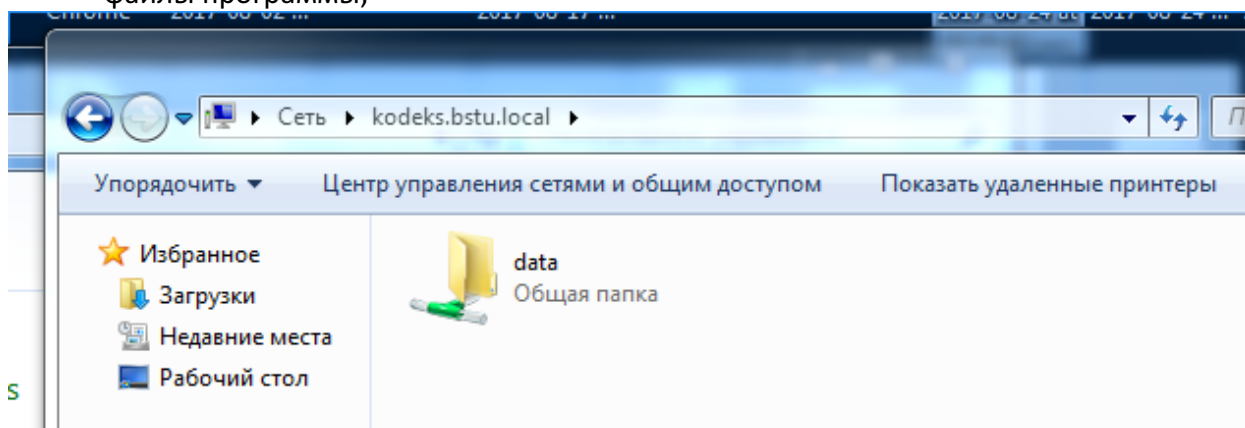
файлы программы)

Chrome 2017-08-02 ... 2017-08-17 ... 2017-08-24 at 2017-08-24 ...

Сеть ▸ kodeks.bstu.local ▸

Упорядочить ▾ Центр управления сетями и общим доступом Показать удаленные принтеры

Избранное
Загрузки
Недавние места
Рабочий стол

data
Общая папка

s